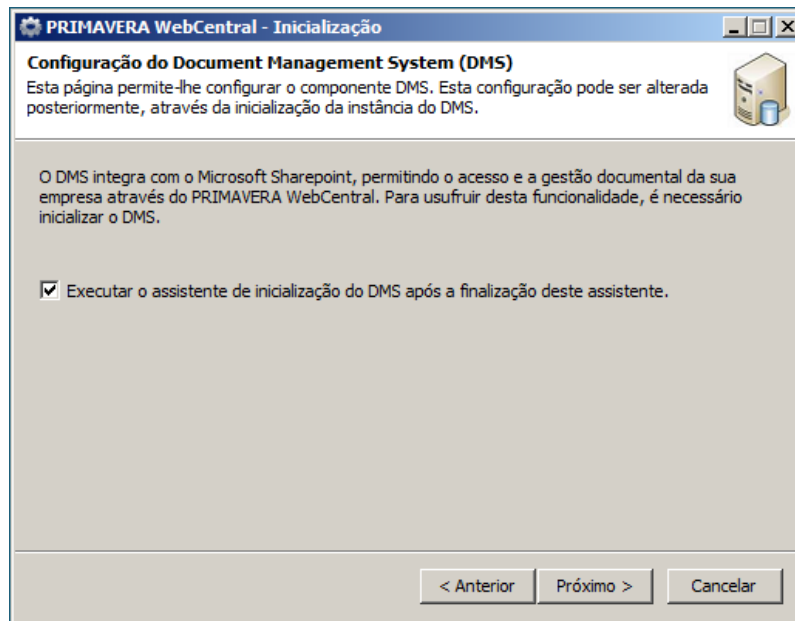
PRIMAVERA WebCentral - Inicialização

Configuração do Document Management System (DMS)
Esta página permite-lhe configurar o componente DMS. Esta configuração pode ser alterada posteriormente, através da inicialização da instância do DMS.

O DMS integra com o Microsoft Sharepoint, permitindo o acesso e a gestão documental da sua empresa através do PRIMAVERA WebCentral. Para usufruir desta funcionalidade, é necessário inicializar o DMS.

Executar o assistente de inicialização do DMS após a finalização deste assistente.

< Anterior
Próximo >
Cancelar